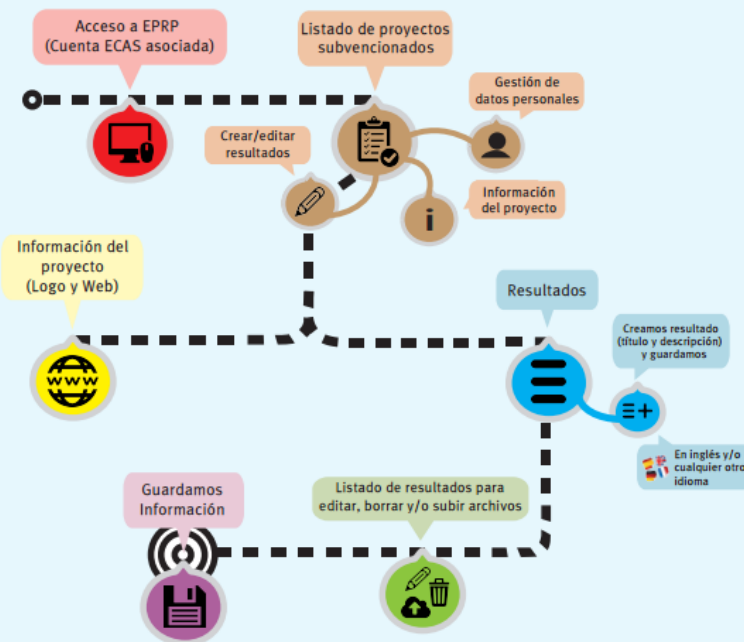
Acceso a EPRP (Cuenta ECAS asociada)

Listado de proyectos subvencionados

Gestión de datos personales

Crear/editar resultados

Información del proyecto

Información del proyecto (Logo y Web)

WWW

Resultados

Creamos resultado (título y descripción) y guardamos

En inglés y/o cualquier otro idioma

Guardamos Información

Listado de resultados para editar, borrar y/o subir archivos